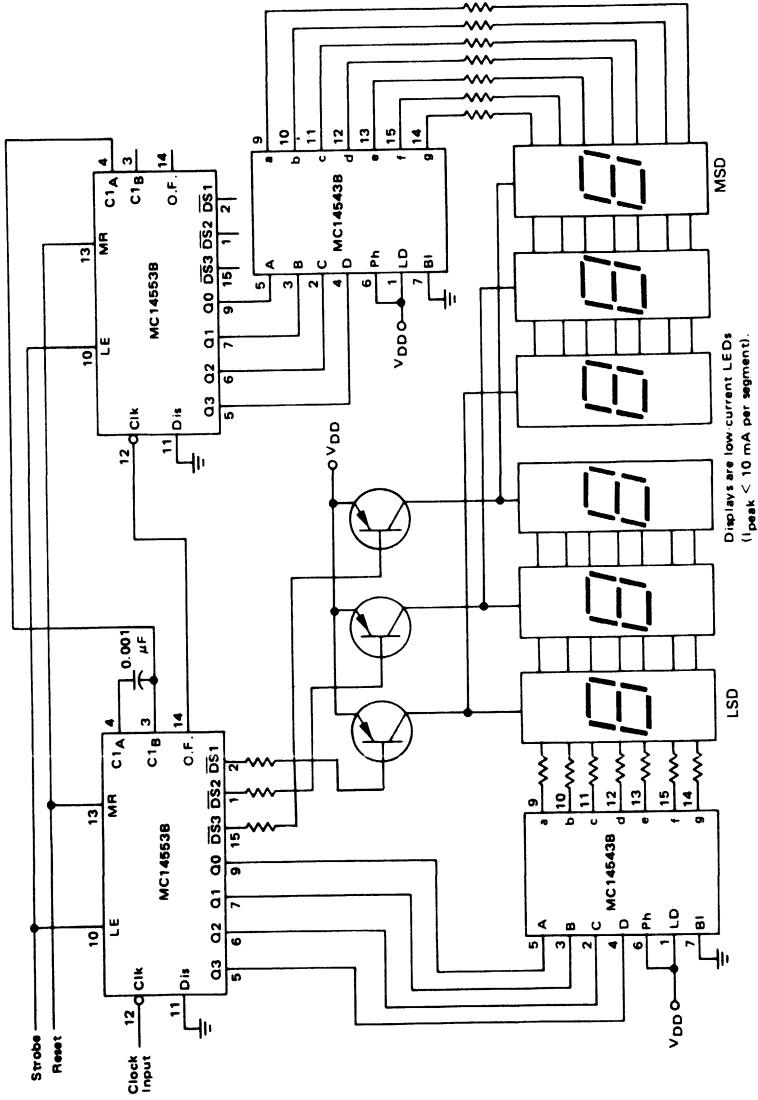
Strobe
Reset
Clock Input
12
Clk
11
Dis
10
LE
13
MR
4
$C1_A$
3
$C1_B$
14
O.F.
0.001 µF
MC14553B
Q3
5
Q2
6
Q1
7
Q0
9
$\overline{DS3}$
15
$\overline{DS2}$
1
$\overline{DS1}$
2
MC14543B
A
5
B
3
C
2
D
4
Ph
6
LD
1
BI
7
a
9
b
10
c
11
d
12
e
13
f
15
g
14
$V_{DD}$
LSD
MSD
Displays are low-current LEDs ($I_{peak}$ < 10 mA per segment).